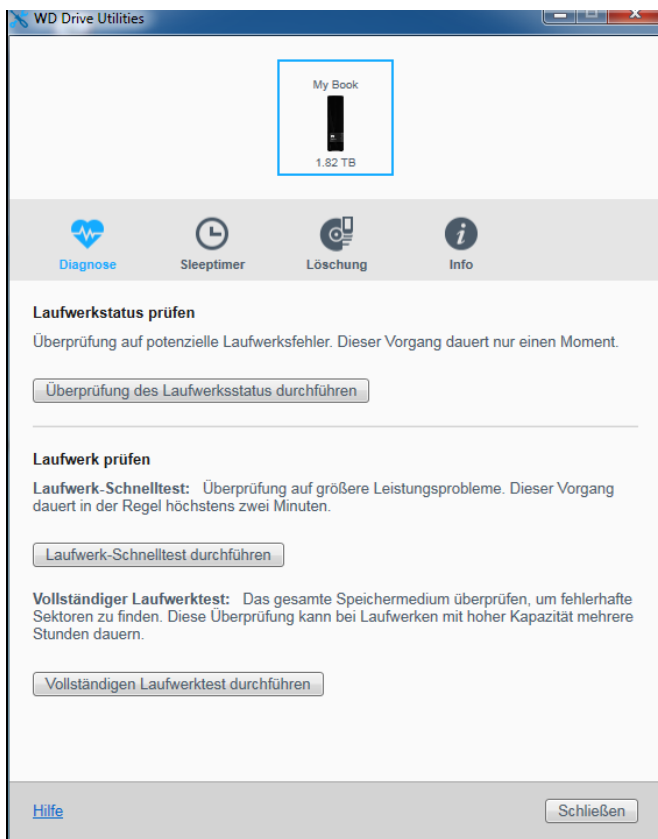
WD Drive Utilities

My Book

1.82 TB

Diagnose
Sleeptimer
Löschung
Info

Laufwerkstatus prüfen

Überprüfung auf potenzielle Laufwerksfehler. Dieser Vorgang dauert nur einen Moment.

Überprüfung des Laufwerksstatus durchführen

Laufwerk prüfen

Laufwerk-Schnelltest: Überprüfung auf größere Leistungsprobleme. Dieser Vorgang dauert in der Regel höchstens zwei Minuten.

Laufwerk-Schnelltest durchführen

Vollständiger Laufwerktest: Das gesamte Speichermedium überprüfen, um fehlerhafte Sektoren zu finden. Diese Überprüfung kann bei Laufwerken mit hoher Kapazität mehrere Stunden dauern.

Vollständigen Laufwerktest durchführen

Hilfe

Schließen